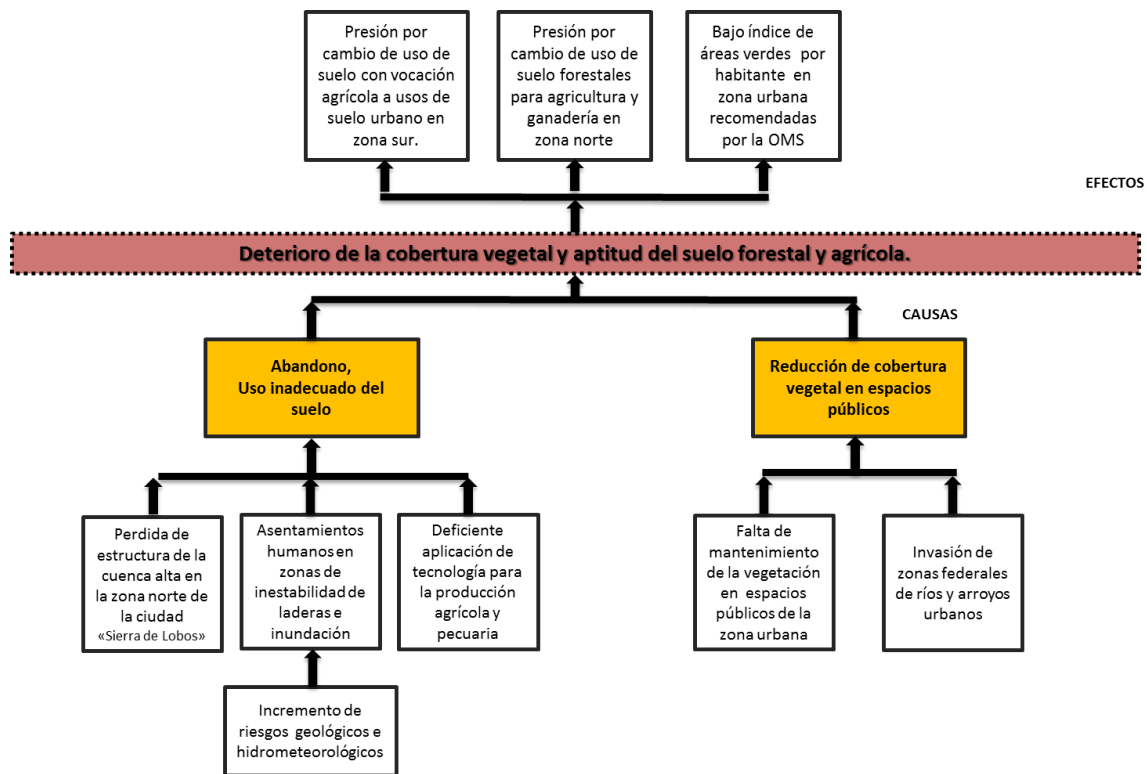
Presión por cambio de uso de suelo con vocación agrícola a usos de suelo urbano en zona sur.

Presión por cambio de uso de suelo forestales para agricultura y ganadería en zona norte

Bajo índice de áreas verdes por habitante en zona urbana recomendadas por la OMS

EFECTOS

Deterioro de la cobertura vegetal y aptitud del suelo forestal y agrícola.

CAUSAS

Abandono, Uso inadecuado del suelo

Reducción de cobertura vegetal en espacios públicos

Perdida de estructura de la cuenca alta en la zona norte de la ciudad «Sierra de Lobos»

Asentamientos humanos en zonas de inestabilidad de laderas e inundación

Deficiente aplicación de tecnología para la producción agrícola y pecuaria

Falta de mantenimiento de la vegetación en espacios públicos de la zona urbana

Invasión de zonas federales de ríos y arroyos urbanos

Incremento de riesgos geológicos e hidrometeorológicos